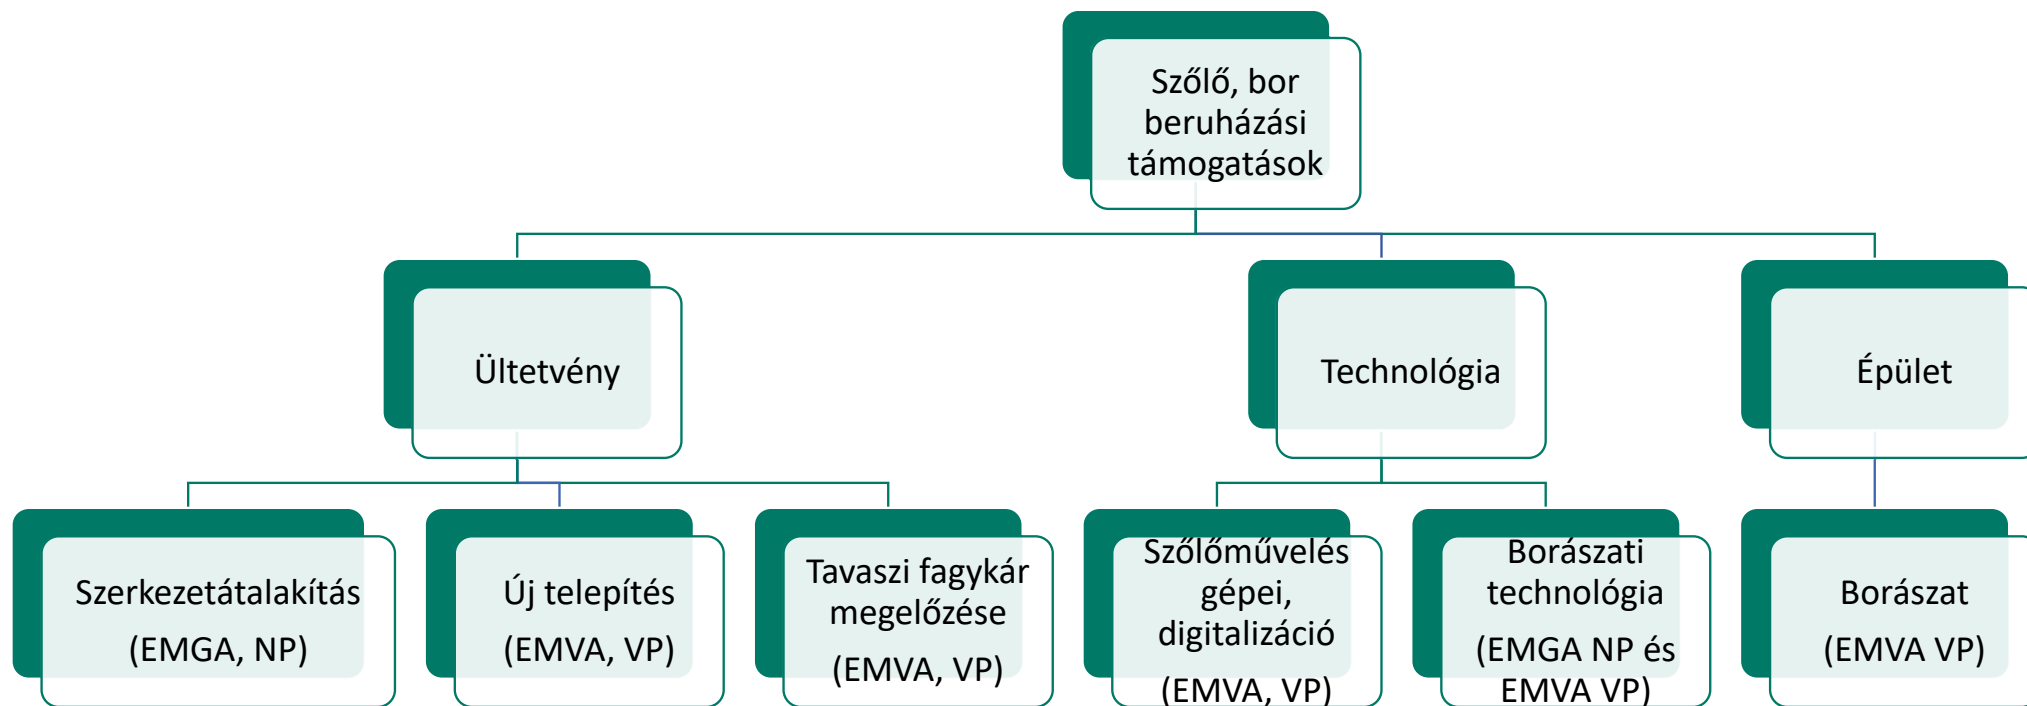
Szőlő, bor beruházási támogatások

Ültetvény

Technológia

Épület

Szerkezetátalakítás

(EMGA, NP)

Új telepítés

(EMVA, VP)

Tavaszi fagykár megelőzése

(EMVA, VP)

Szőlőművelés gépei, digitalizáció

(EMVA, VP)

Borászati technológia

(EMGA NP és EMVA VP)

Borászat

(EMVA VP)